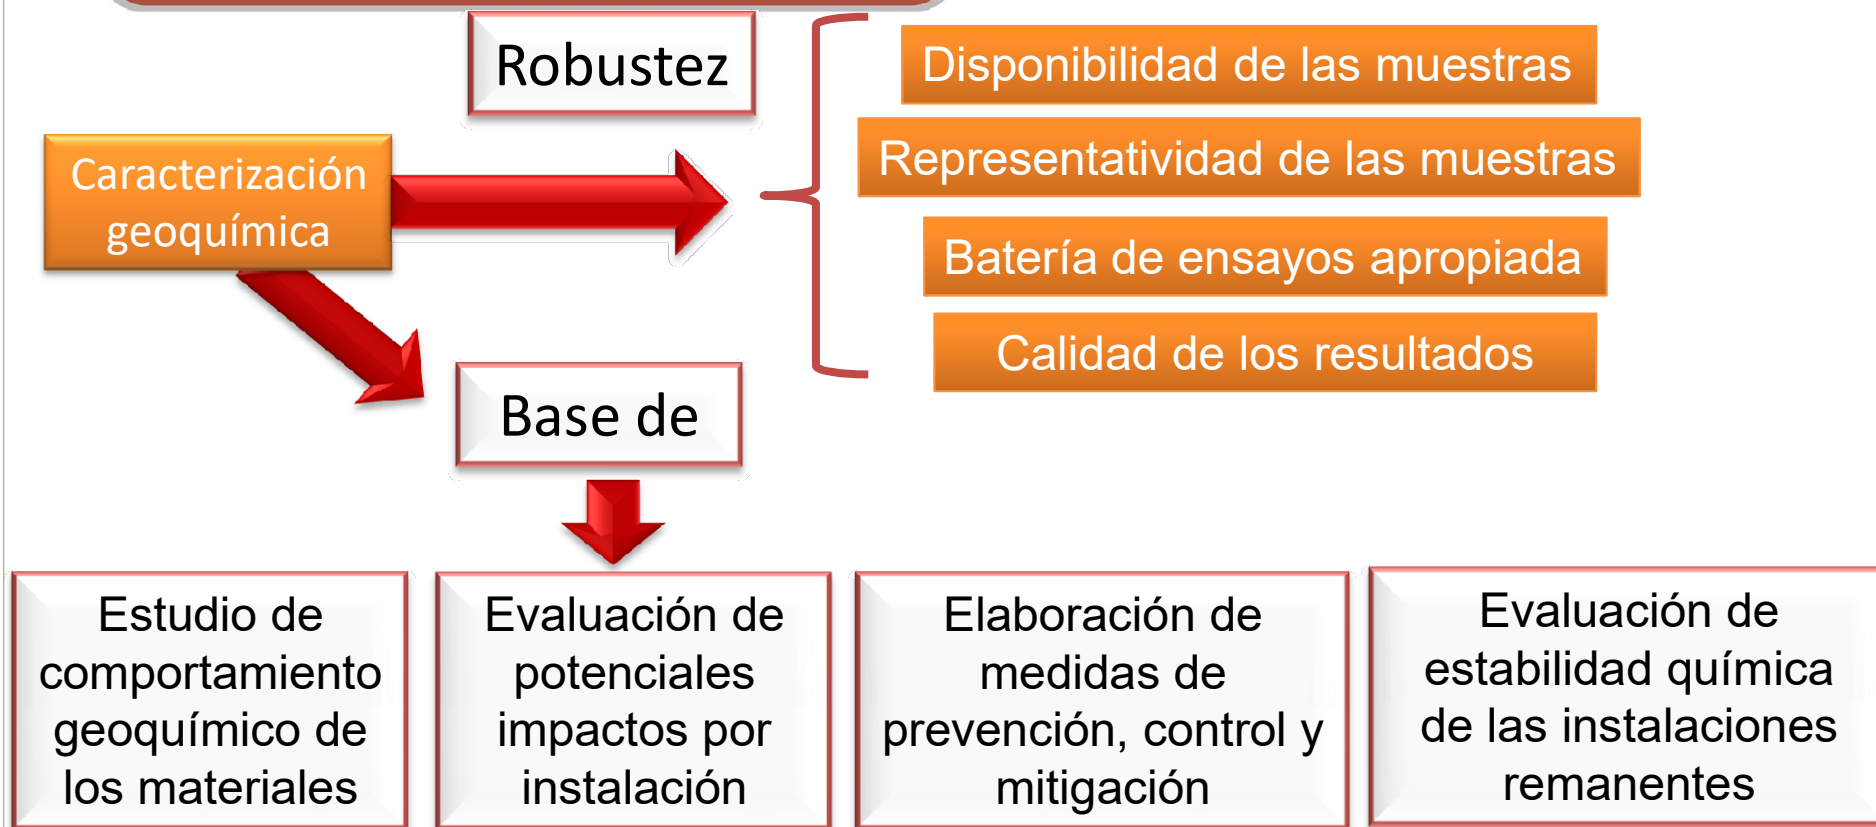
Robustez

Caracterización geoquímica

Disponibilidad de las muestras

Representatividad de las muestras

Batería de ensayos apropiada

Calidad de los resultados

Base de

Estudio de comportamiento geoquímico de los materiales

Evaluación de potenciales impactos por instalación

Elaboración de medidas de prevención, control y mitigación

Evaluación de estabilidad química de las instalaciones remanentes